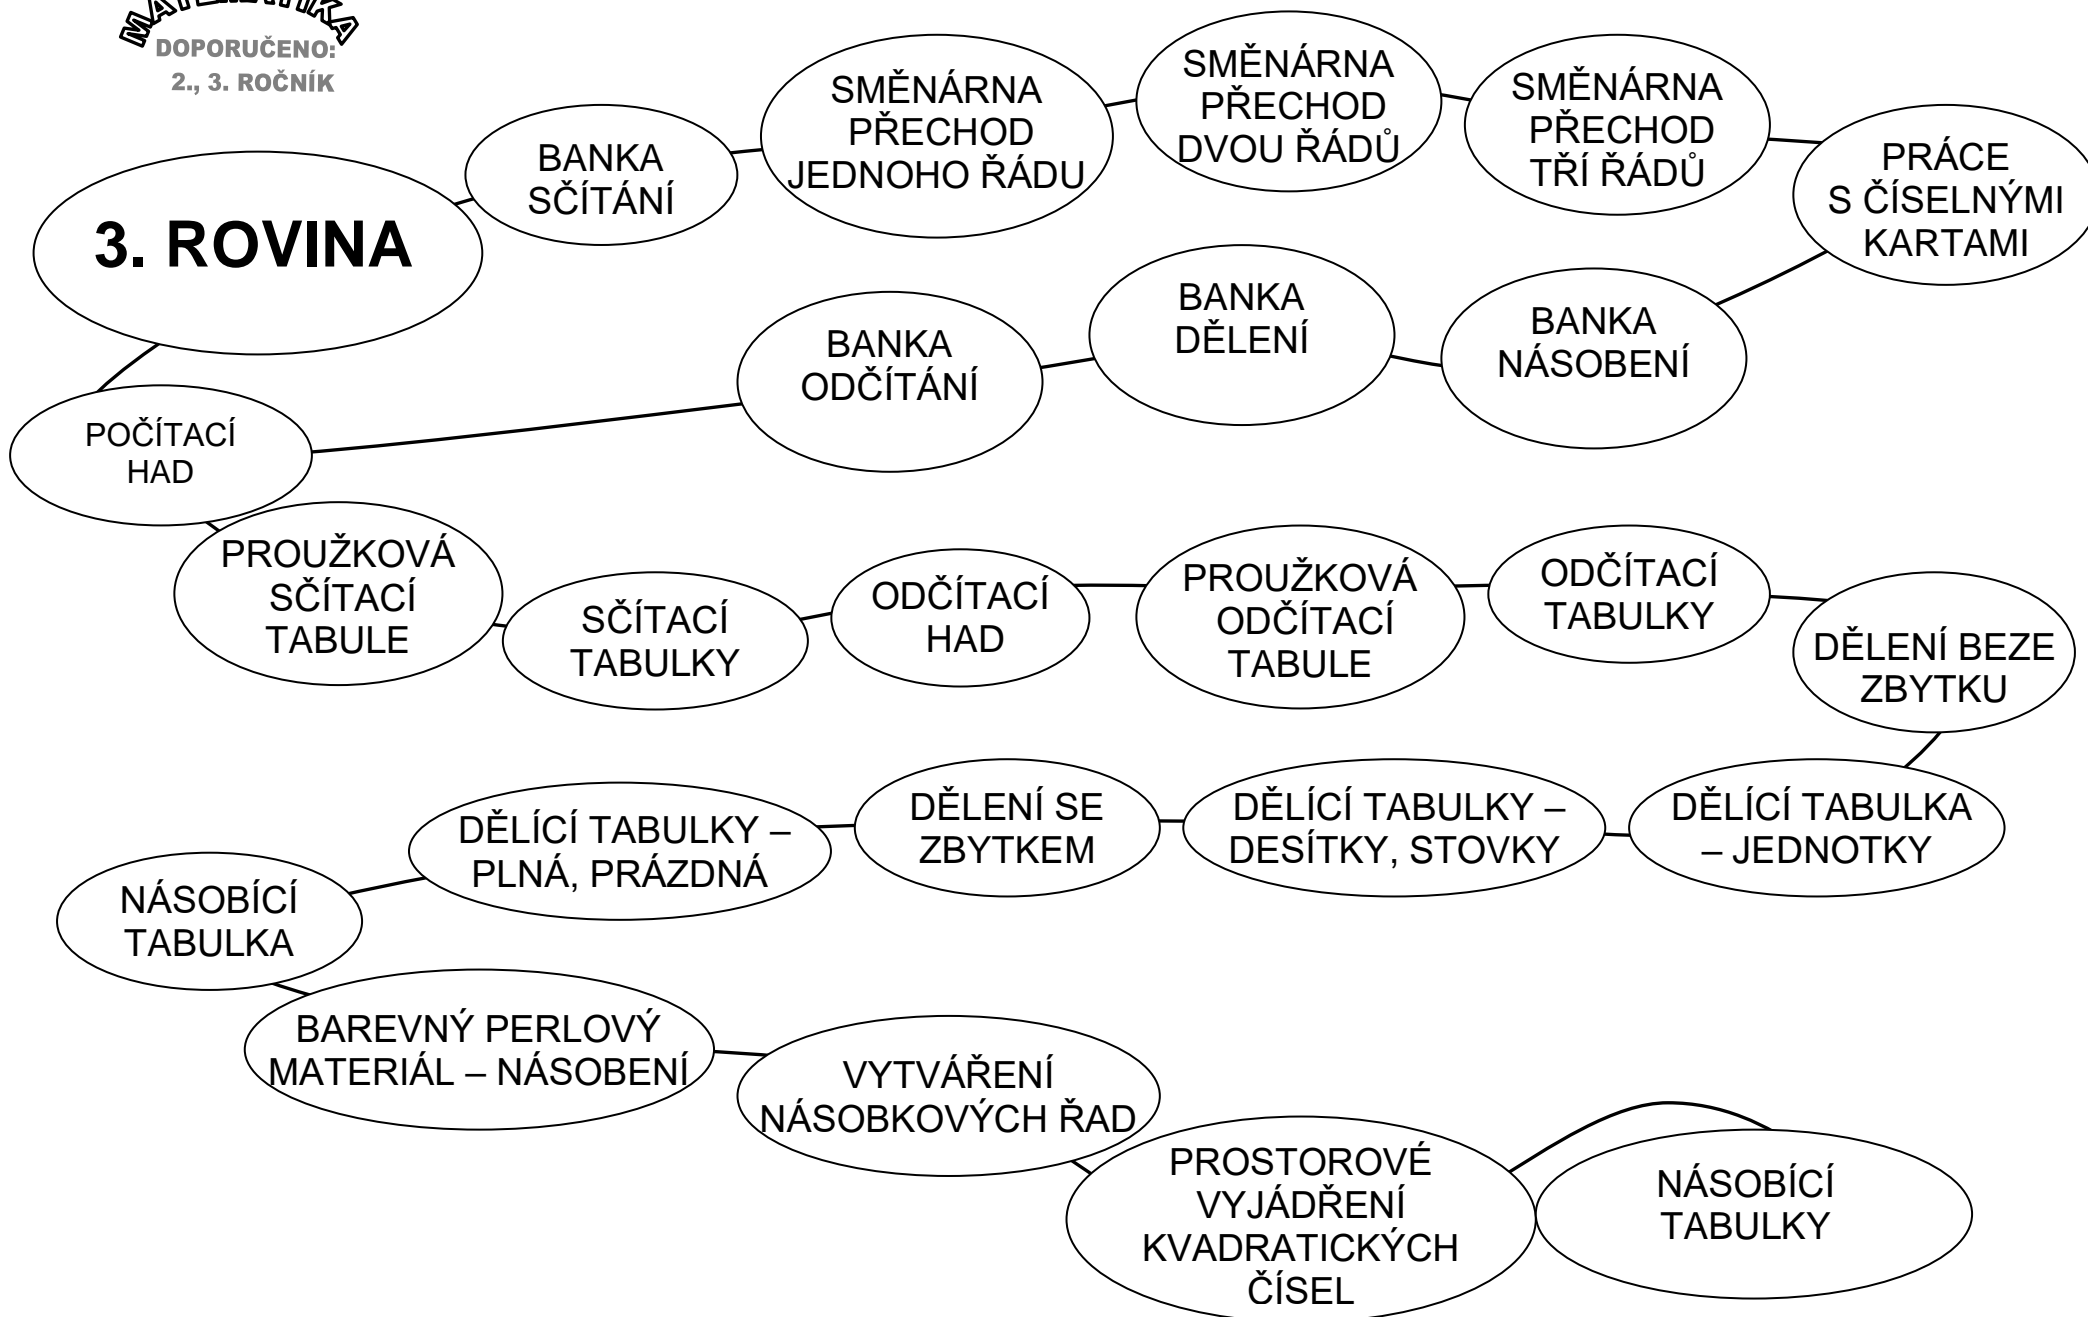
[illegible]
DOPORUČENO:
2., 3. ROČNÍK

3. ROVINA

BANKA SČÍTÁNÍ

SMĚNÁRNA PŘECHOD JEDNOHO ŘÁDU

SMĚNÁRNA PŘECHOD DVOU ŘÁDŮ

SMĚNÁRNA PŘECHOD TŘÍ ŘÁDŮ

PRÁCE S ČÍSELNÝMI KARTAMI

BANKA NÁSOBENÍ

BANKA DĚLENÍ

BANKA ODČÍTÁNÍ

POČÍTACÍ HAD

PROUŽKOVÁ SČÍTACÍ TABULE

SČÍTACÍ TABULKY

ODČÍTACÍ HAD

PROUŽKOVÁ ODČÍTACÍ TABULE

ODČÍTACÍ TABULKY

DĚLENÍ BEZE ZBYTKU

DĚLÍCÍ TABULKA – JEDNOTKY

DĚLÍCÍ TABULKY – DESÍTKY, STOVKY

DĚLENÍ SE ZBYTKEM

DĚLÍCÍ TABULKY – PLNÁ, PRÁZDNÁ

NÁSOBÍCÍ TABULKA

BAREVNÝ PERLOVÝ MATERIÁL – NÁSOBENÍ

VYTVÁŘENÍ NÁSOBKOVÝCH ŘAD

PROSTOROVÉ VYJÁDŘENÍ KVADRATICKÝCH ČÍSEL

NÁSOBÍCÍ TABULKY